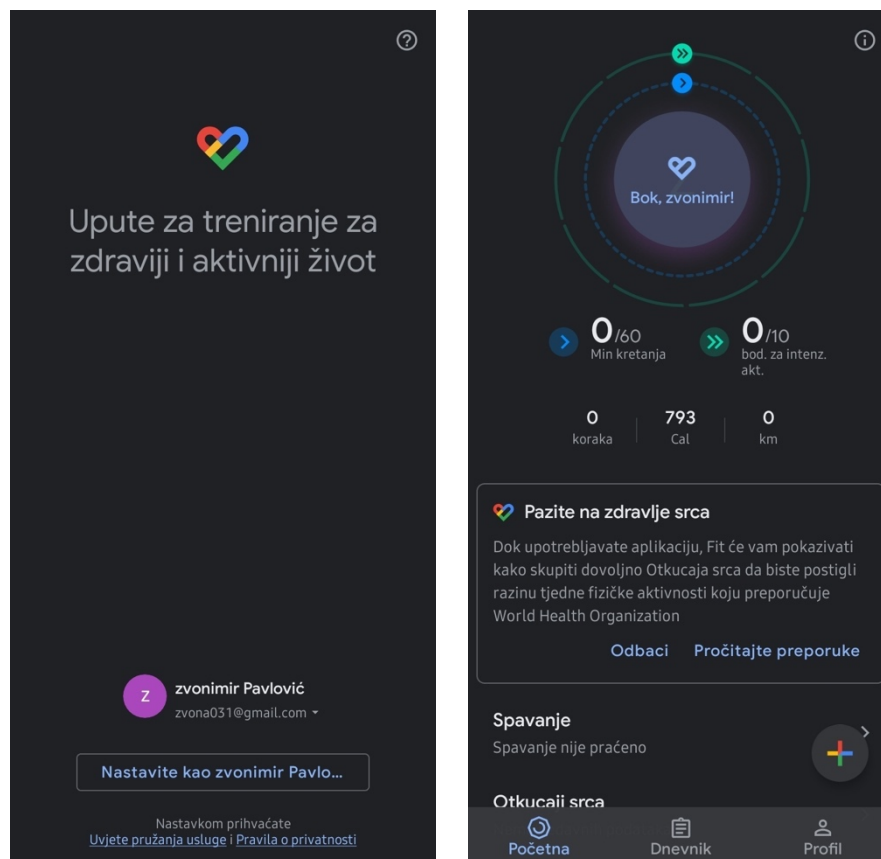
Upute za treniranje za zdraviji i aktivniji život

Z
zvonimir Pavlović
zvona031@gmail.com

Nastavite kao zvonimir Pavlo...

Nastavkom prihvaćate
Uvjete pružanja usluge i Pravila o privatnosti

Bok, zvonimir!

0/60
Min kretanja

0/10
bod. za intenz. akt.

0
koraka

793
Cal

0
km

Pazite na zdravlje srca

Dok upotrebljavate aplikaciju, Fit će vam pokazivati kako skupiti dovoljno Otkucaja srca da biste postigli razinu tjedne fizičke aktivnosti koju preporučuje World Health Organization

Odbaci    Pročitajte preporuke

Spavanje
Spavanje nije praćeno

Otkucaji srca

Početna    Dnevnik    Profil